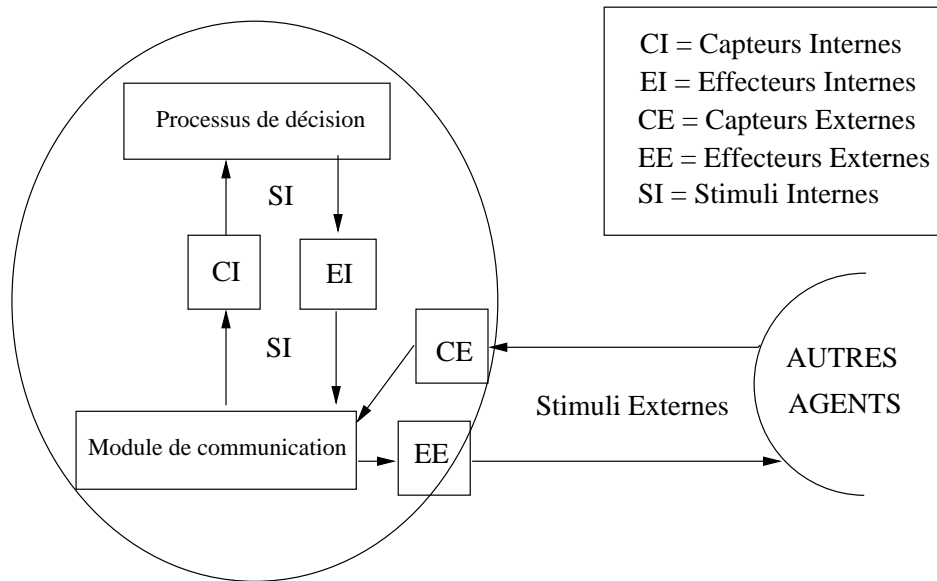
CI = Capteurs Internes
EI = Effecteurs Internes
CE = Capteurs Externes
EE = Effecteurs Externes
SI = Stimuli Internes

Processus de décision

SI

CI

EI

SI

CE

AUTRES AGENTS

Stimuli Externes

Module de communication

EE